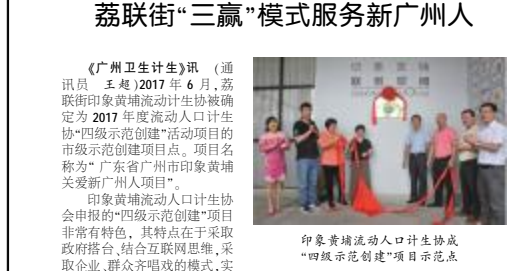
荔联街“三赢”模式服务新广州人

《广州卫生计生》讯 （通讯员 王超）2017 年 6 月，荔联街印象黄埔流动计生协被确定为 2017 年度流动人口计生协“四级示范创建”活动项目的市级示范创建项目点。项目名称为“广东省广州市印象黄埔关爱新广州人项目”。

印象黄埔流动人口计生协会申报的“四级示范创建”项目非常有特色，其特点在于采取政府搭台，结合互联网思维，采取企业、群众齐唱戏的模式，实

印象黄埔流动人口计生协成“四级示范创建”项目示范点